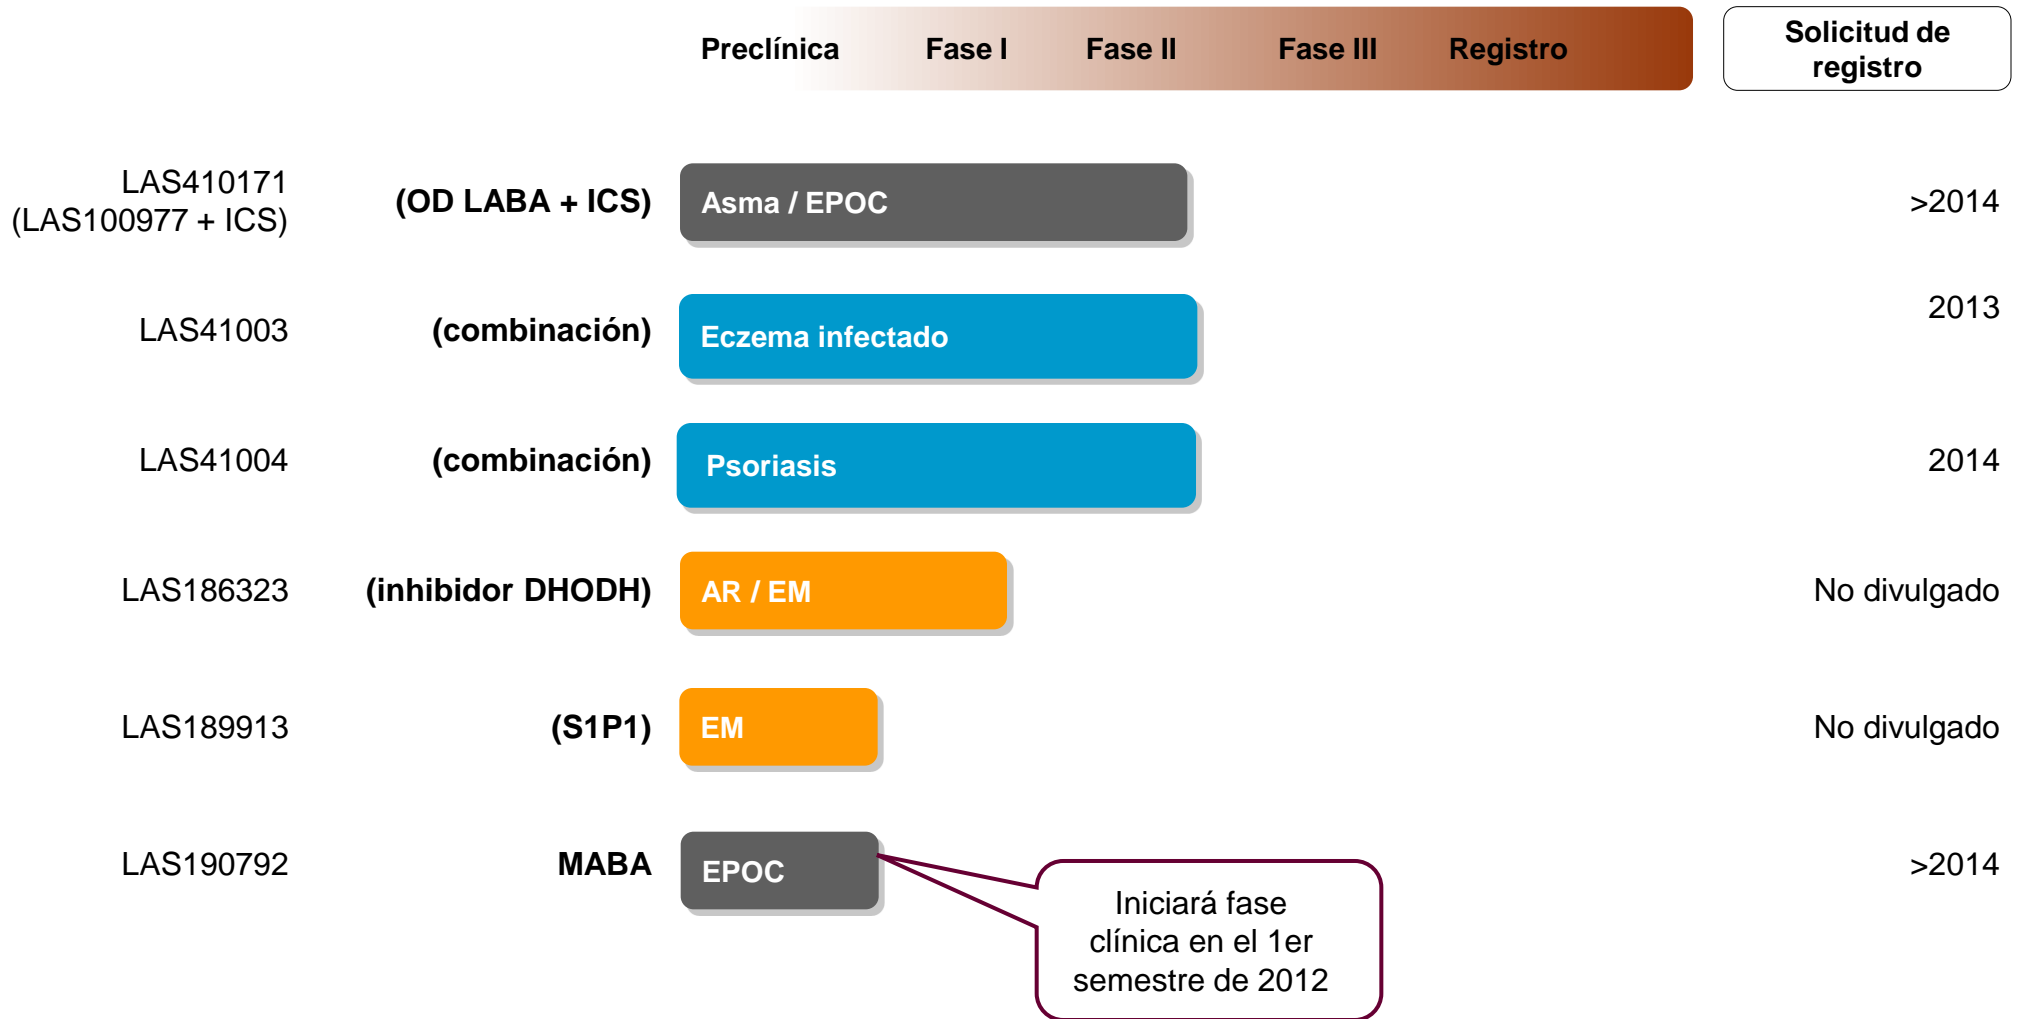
Preclínica Fase I Fase II Fase III Registro

Solicitud de registro

LAS410171 (LAS100977 + ICS) (OD LABA + ICS) Asma / EPOC >2014

LAS41003 (combinación) Eczema infectado 2013

LAS41004 (combinación) Psoriasis 2014

LAS186323 (inhibidor DHODH) AR / EM No divulgado

LAS189913 (S1P1) EM No divulgado

LAS190792 MABA EPOC >2014

Iniciará fase clínica en el 1er semestre de 2012